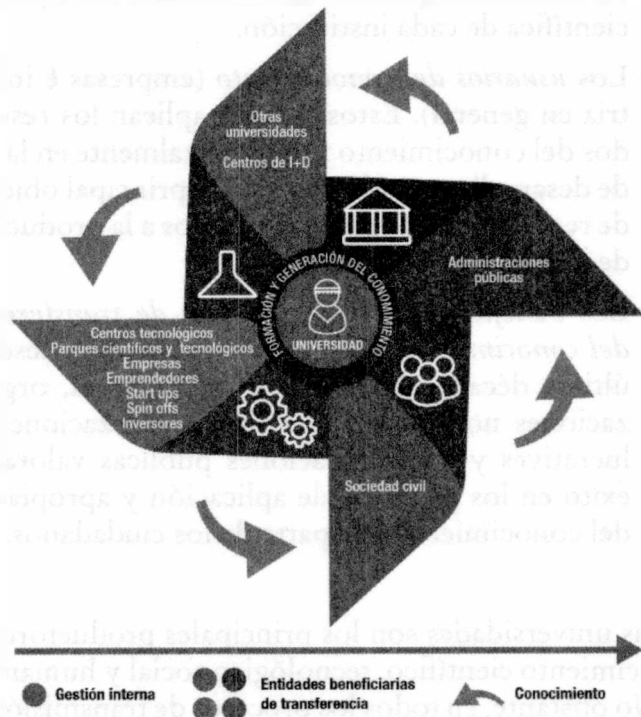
científica de cada institución.

Los usuarios del conocimiento (empresas e industria en general), categoría que aplican los resultados del conocimiento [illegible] en la de desarrollo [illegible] principal objetivo de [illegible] a la producción de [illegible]

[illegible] del conocimiento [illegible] dirigido desde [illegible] organizaciones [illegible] locativas y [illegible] públicas valoran el éxito en los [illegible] de aplicación y apropiación del conocimiento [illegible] los ciudadanos.

Otras universidades

Centros de I+D

Administraciones públicas

FORMACIÓN Y GENERACIÓN DEL CONOCIMIENTO

UNIVERSIDAD

Centros tecnológicos
Parques científicos y tecnológicos
Empresas
Emprendedores
Start ups
Spin offs
Inversores

Sociedad civil

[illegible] universidades son los principales productores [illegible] conocimiento científico, tecnológico, social y humanístico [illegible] de transmisión

Gestión interna

Entidades beneficiarias de transferencia

Conocimiento